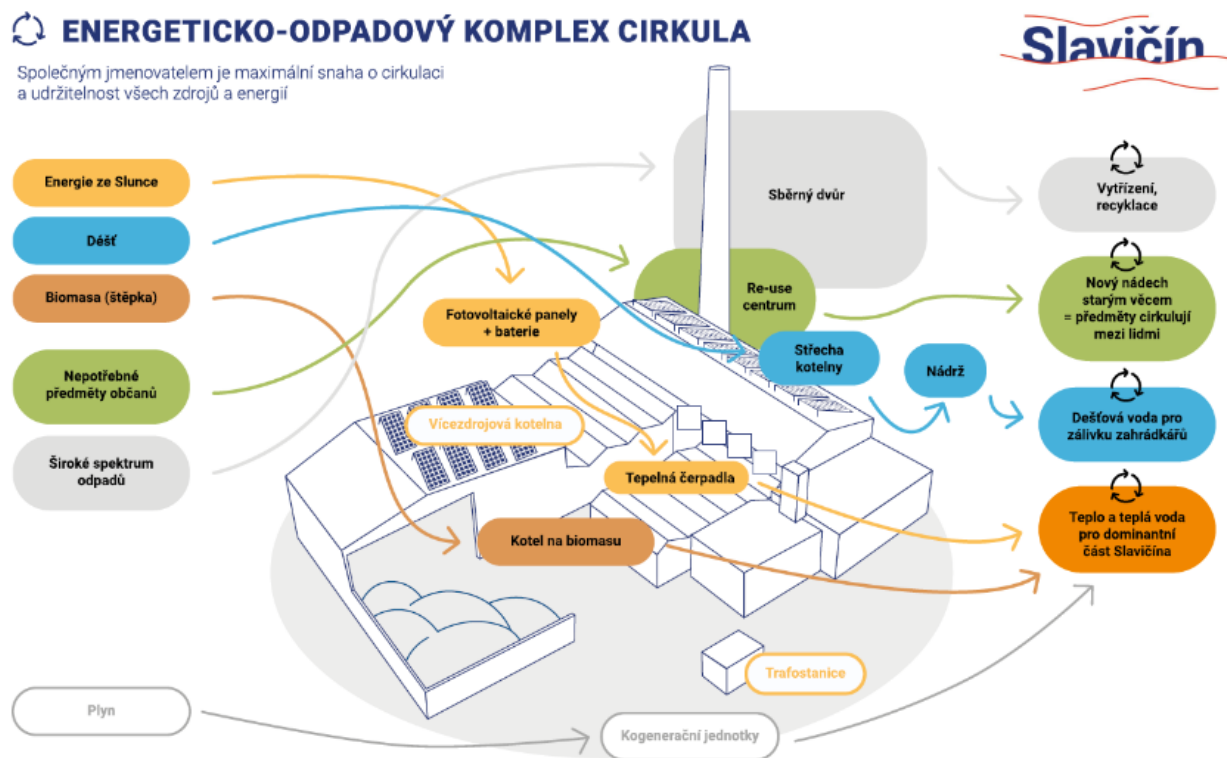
ENERGETICKO-ODPADOVÝ KOMPLEX CIRKULA

Slavičín

Společným jmenovatelem je maximální snaha o cirkulaci a udržitelnost všech zdrojů a energií

Energie ze Slunce

Déšť

Biomasa (štěpka)

Nepotřebné předměty občanů

Široké spektrum odpadů

Sběrný dvůr

Re-use centrum

Fotovoltaické panely + baterie

Střecha kotelny

Nádrž

Vícezdrojová kotelna

Tepelná čerpadla

Kotel na biomasu

Trafostanice

Vytřízení, recyklace

Nový nádech starým věcem = předměty cirkulují mezi lidmi

Dešťová voda pro zálivku zahrádkářů

Teplo a teplá voda pro dominantní část Slavičína

Plyn

Kogenerační jednotky